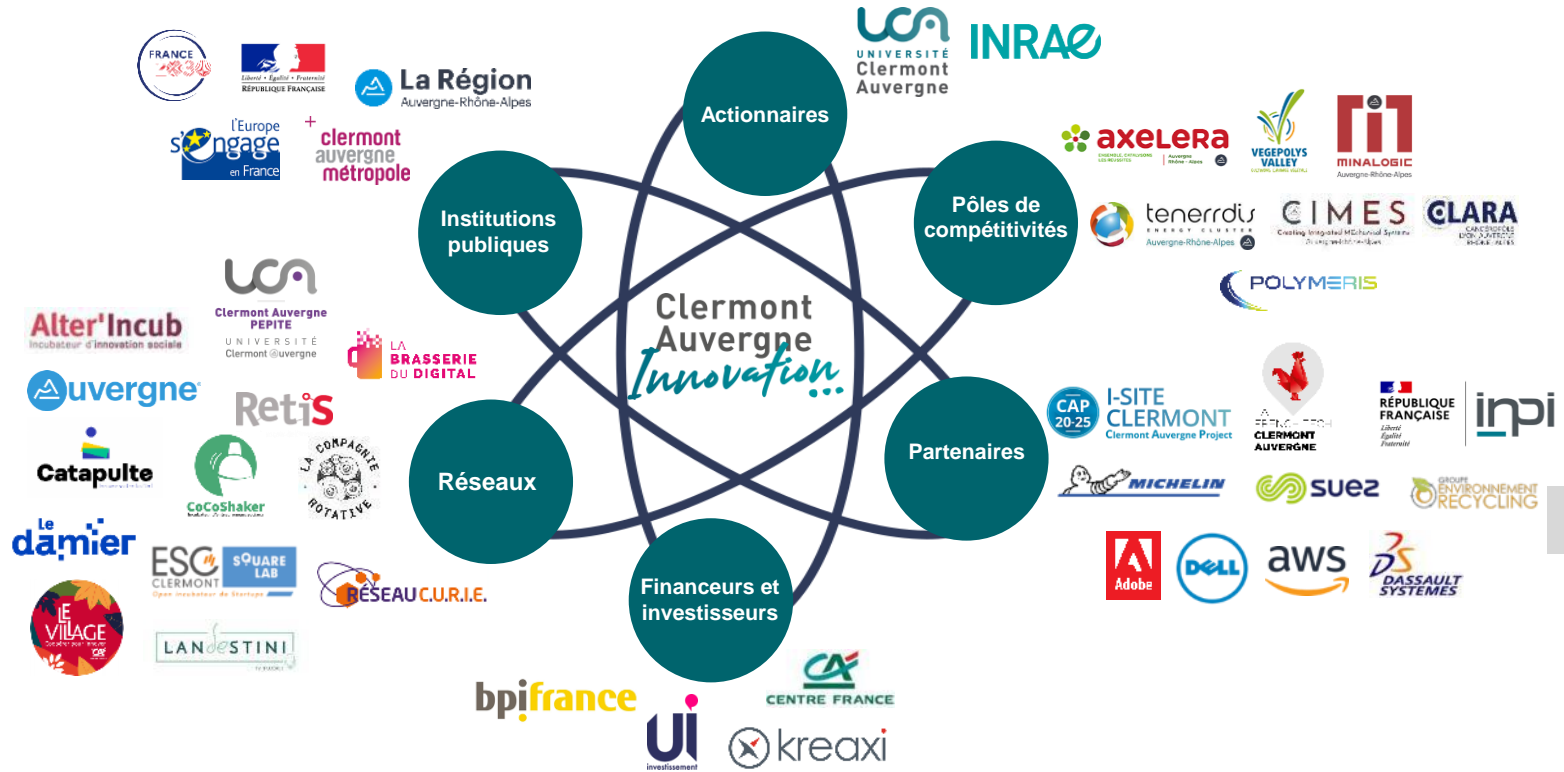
Clermont Auvergne Innovation

Actionnaires

UCA UNIVERSITÉ Clermont Auvergne

INRAE

Pôles de compétitivités

axelera

VEGEPOLYS VALLEY

MINALOGIC Auvergne-Rhône-Alpes

tenerrdis ENERGY CLUSTER Auvergne-Rhône-Alpes

CIMES Creating Integrated MEchanical Systems

CLARA

POLYMERIS

Partenaires

CAP 20-25 I-SITE CLERMONT Clermont Auvergne Project

LA FRENCH TECH CLERMONT AUVERGNE

RÉPUBLIQUE FRANÇAISE Liberté Égalité Fraternité

inpi

MICHELIN

suez

GROUPE ENVIRONNEMENT RECYCLING

Adobe

DELL

aws

DASSAULT SYSTEMES

Financeurs et investisseurs

bpifrance

UI investissement

CA CENTRE FRANCE

kreaxi

Réseaux

Alter'Incub Incubateur d'innovation sociale

UCA Clermont Auvergne PEPITE UNIVERSITÉ Clermont Auvergne

LA BRASSERIE DU DIGITAL

Auvergne

RetiS

Catapulte

CoCoShaker

LA COMPAGNIE ROTATIVE

Le damier

ESC CLERMONT SQUARE LAB Open incubateur de Startups

RÉSEAU C.U.R.I.E.

LE VILLAGE

LANDESTINI

Institutions publiques

FRANCE 2030

Liberté • Égalité • Fraternité RÉPUBLIQUE FRANÇAISE

La Région Auvergne-Rhône-Alpes

L'Europe s'engage en France

clermont auvergne métropole